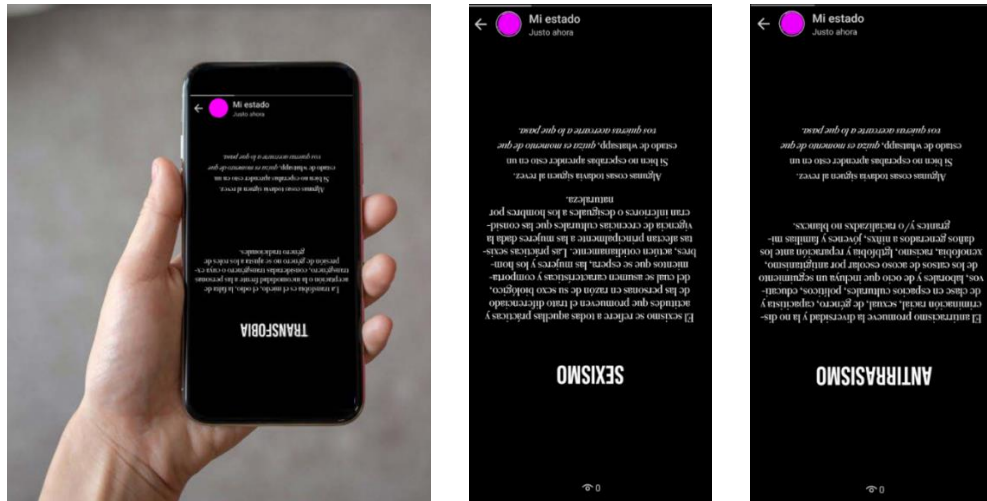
Mi estado
Justo ahora

TRANSFOBIA

La transfobia es el miedo, el odio, la falta de aceptación o la incomodidad frente a las personas transgénero, considerada transgénero o cuya expresión de género no ajusta a los roles de género tradicionales.

Algunas cosas todavía siguen al revez.
Si bien no esperabas aprender esto en un estado de whatsapp, quiza es momento de que vos quieras acercarte a lo que pasa.

Mi estado
Justo ahora

SEXISMO

El sexismo se refiere a todas aquellas prácticas y actitudes que promueven el trato diferenciado de las personas en razón de su sexo biológico, del cual se asumen características y comportamientos que se espera, las mujeres y los hombres, actúen cotidianamente. Las prácticas sexistas afectan principalmente a las mujeres dada la vigencia de creencias culturales que las consideran inferiores o desiguales a los hombres por naturaleza.

Algunas cosas todavía siguen al revez.
Si bien no esperabas aprender esto en un estado de whatsapp, quiza es momento de que vos quieras acercarte a lo que pasa.

0

Mi estado
Justo ahora

ANTIRRASISMO

El antirracismo promueve la diversidad y la no discriminación racial, sexual, de género, capacitista y de clase en espacios culturales, políticos, educativos, laborales y de ocio que incluya un seguimiento de los casos de acoso escolar por antigitanismo, xenofobia, racismo, lgtbifobia y reparación ante los daños generados a niñxs, jóvenes y familias migrantes y/o racializadxs no blancxs.

Algunas cosas todavía siguen al revez.
Si bien no esperabas aprender esto en un estado de whatsapp, quiza es momento de que vos quieras acercarte a lo que pasa.

0